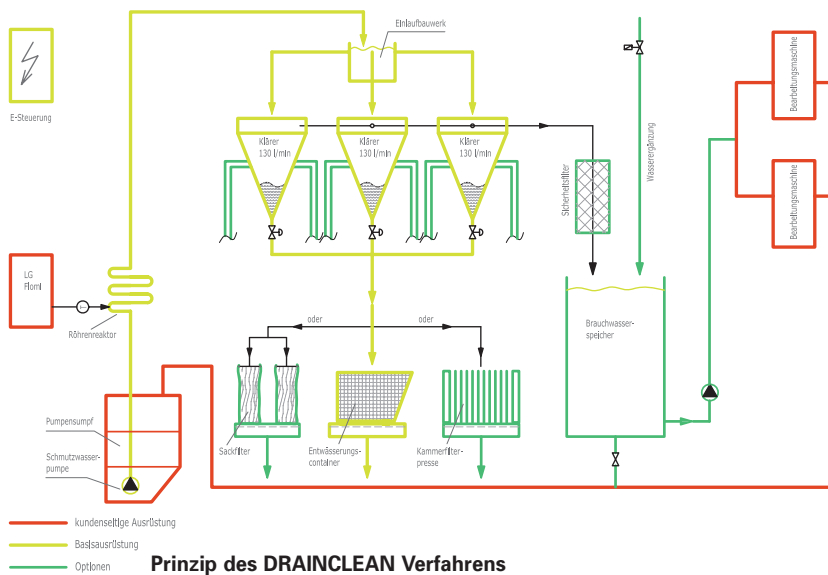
Einlaufbauwerk

E-Steuerung

Klärer 130 l/min

Klärer 130 l/min

Klärer 130 l/min

Sicherheitsfilter

Wasserergänzung

Bearbeitungsmaschine

Bearbeitungsmaschine

LG Floml

Röhrenreaktor

oder

oder

Brauchwasserspeicher

Pumpensumpf

Schmutzwasserpumpe

Sackfilter

Entwässerungscontainer

Kammerfilterpresse

kundenseitige Ausrüstung

Basisausrüstung

Optionen

Prinzip des DRAINCLEAN Verfahrens